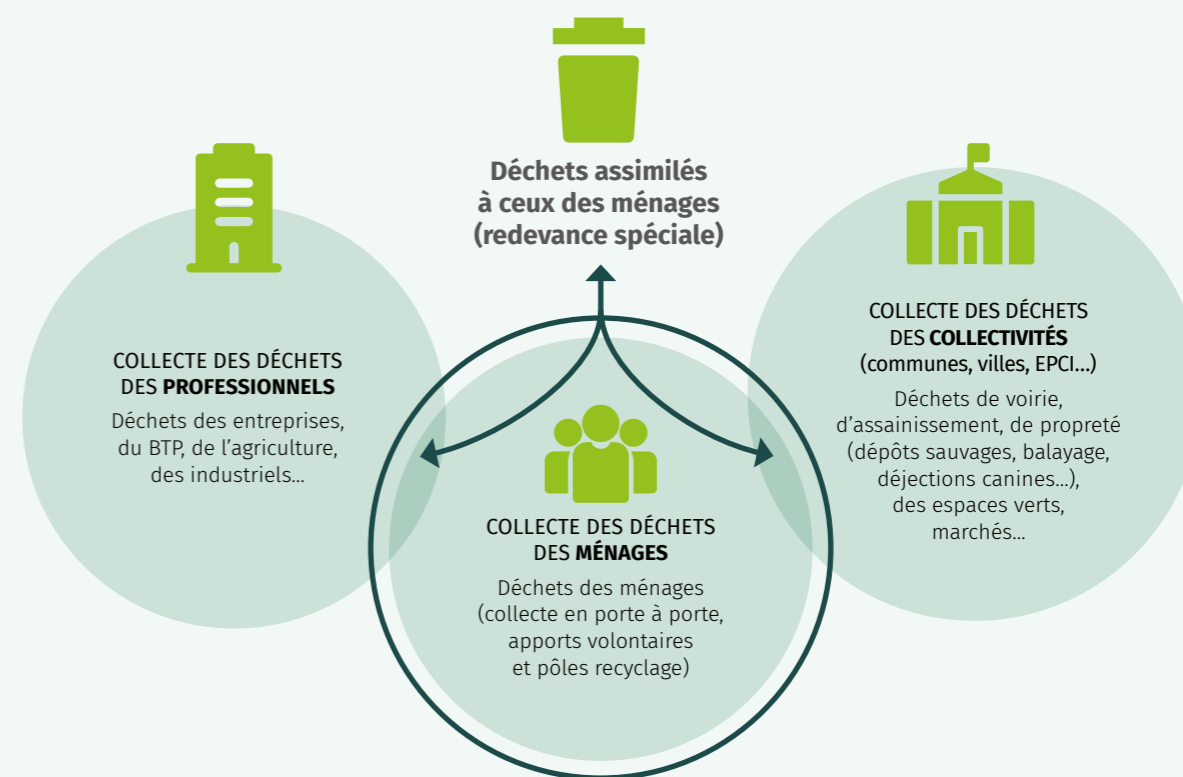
Déchets assimilés à ceux des ménages (redevance spéciale)

COLLECTE DES DÉCHETS DES PROFESSIONNELS

Déchets des entreprises, du BTP, de l'agriculture, des industriels...

COLLECTE DES DÉCHETS DES MÉNAGES

Déchets des ménages (collecte en porte à porte, apports volontaires et pôles recyclage)

COLLECTE DES DÉCHETS DES COLLECTIVITÉS (communes, villes, EPCI...)

Déchets de voirie, d'assainissement, de propreté (dépôts sauvages, balayage, déjections canines...), des espaces verts, marchés...